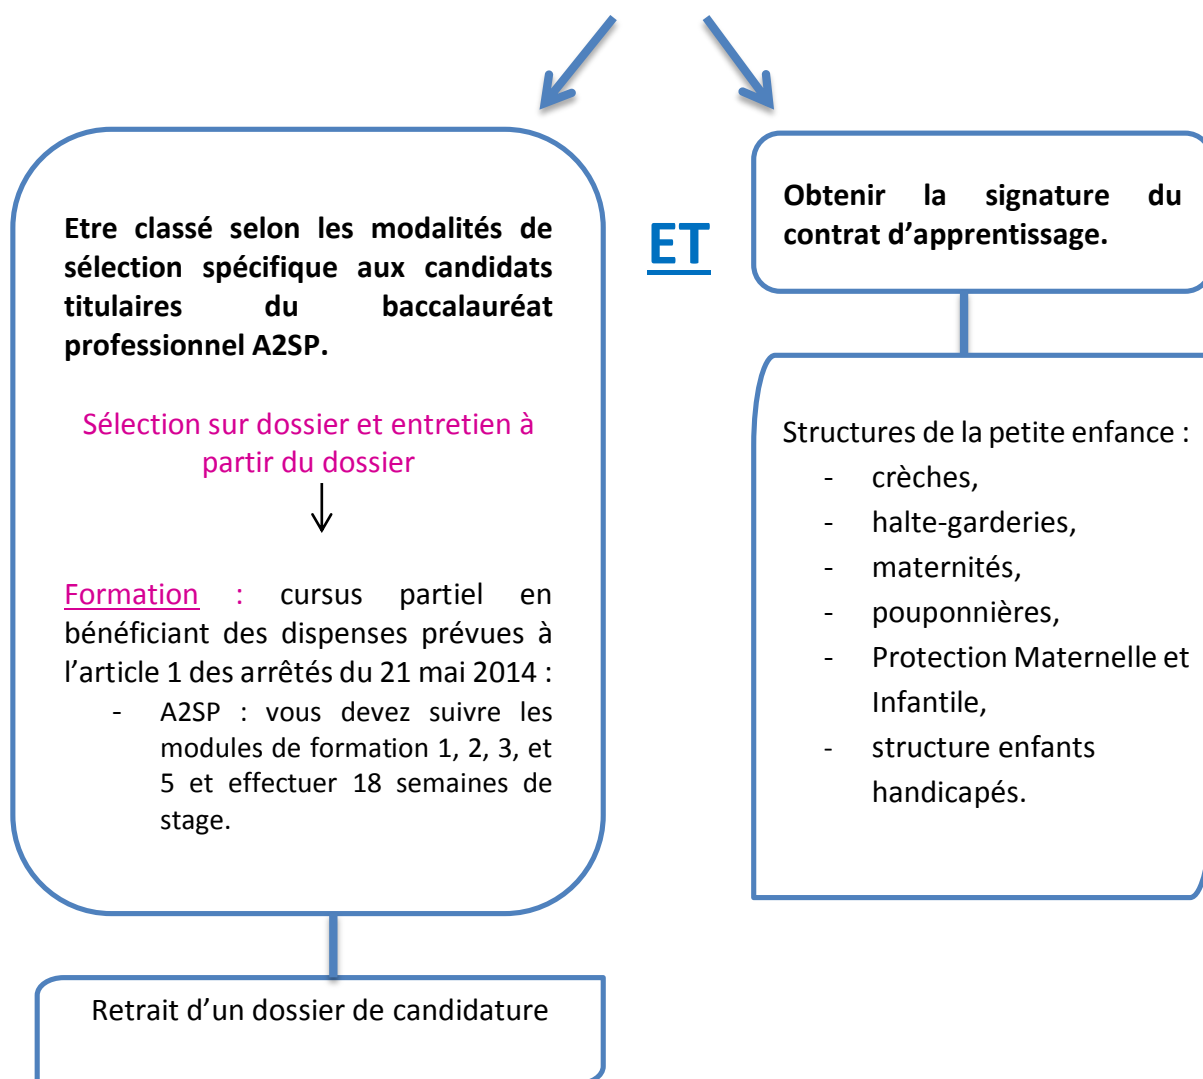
**Etre classé selon les modalités de sélection spécifique aux candidats titulaires du baccalauréat professionnel A2SP.**

Sélection sur dossier et entretien à partir du dossier

↓

Formation : cursus partiel en bénéficiant des dispenses prévues à l'article 1 des arrêtés du 21 mai 2014 :
- A2SP : vous devez suivre les modules de formation 1, 2, 3, et 5 et effectuer 18 semaines de stage.

Retrait d'un dossier de candidature

ET

**Obtenir la signature du contrat d'apprentissage.**

Structures de la petite enfance :
- crèches,
- halte-garderies,
- maternités,
- pouponnières,
- Protection Maternelle et Infantile,
- structure enfants handicapés.